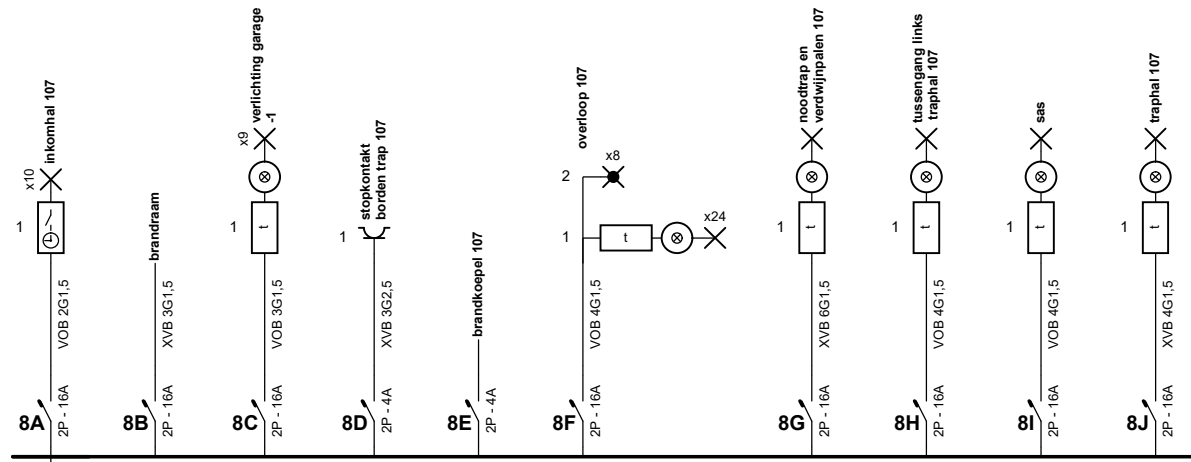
x10
inkomhal 107
1
VOB 2G1,5
2P - 16A
8A

brandraam
XVB 3G1,5
2P - 16A
8B

x9
verlichting garage -1
1
t
VOB 3G1,5
2P - 16A
8C

stopkontakt borden trap 107
1
XVB 3G2,5
2P - 4A
8D

brandkoepel 107
2P - 4A
8E

overloop 107
2
x8
1
t
x24
VOB 4G1,5
2P - 16A
8F

noodtrap en verdwijnpalen 107
1
t
XVB 6G1,5
2P - 16A
8G

tussengang links traphal 107
1
t
VOB 4G1,5
2P - 16A
8H

sas
1
t
VOB 4G1,5
2P - 16A
8I

traphal 107
1
t
XVB 4G1,5
2P - 16A
8J